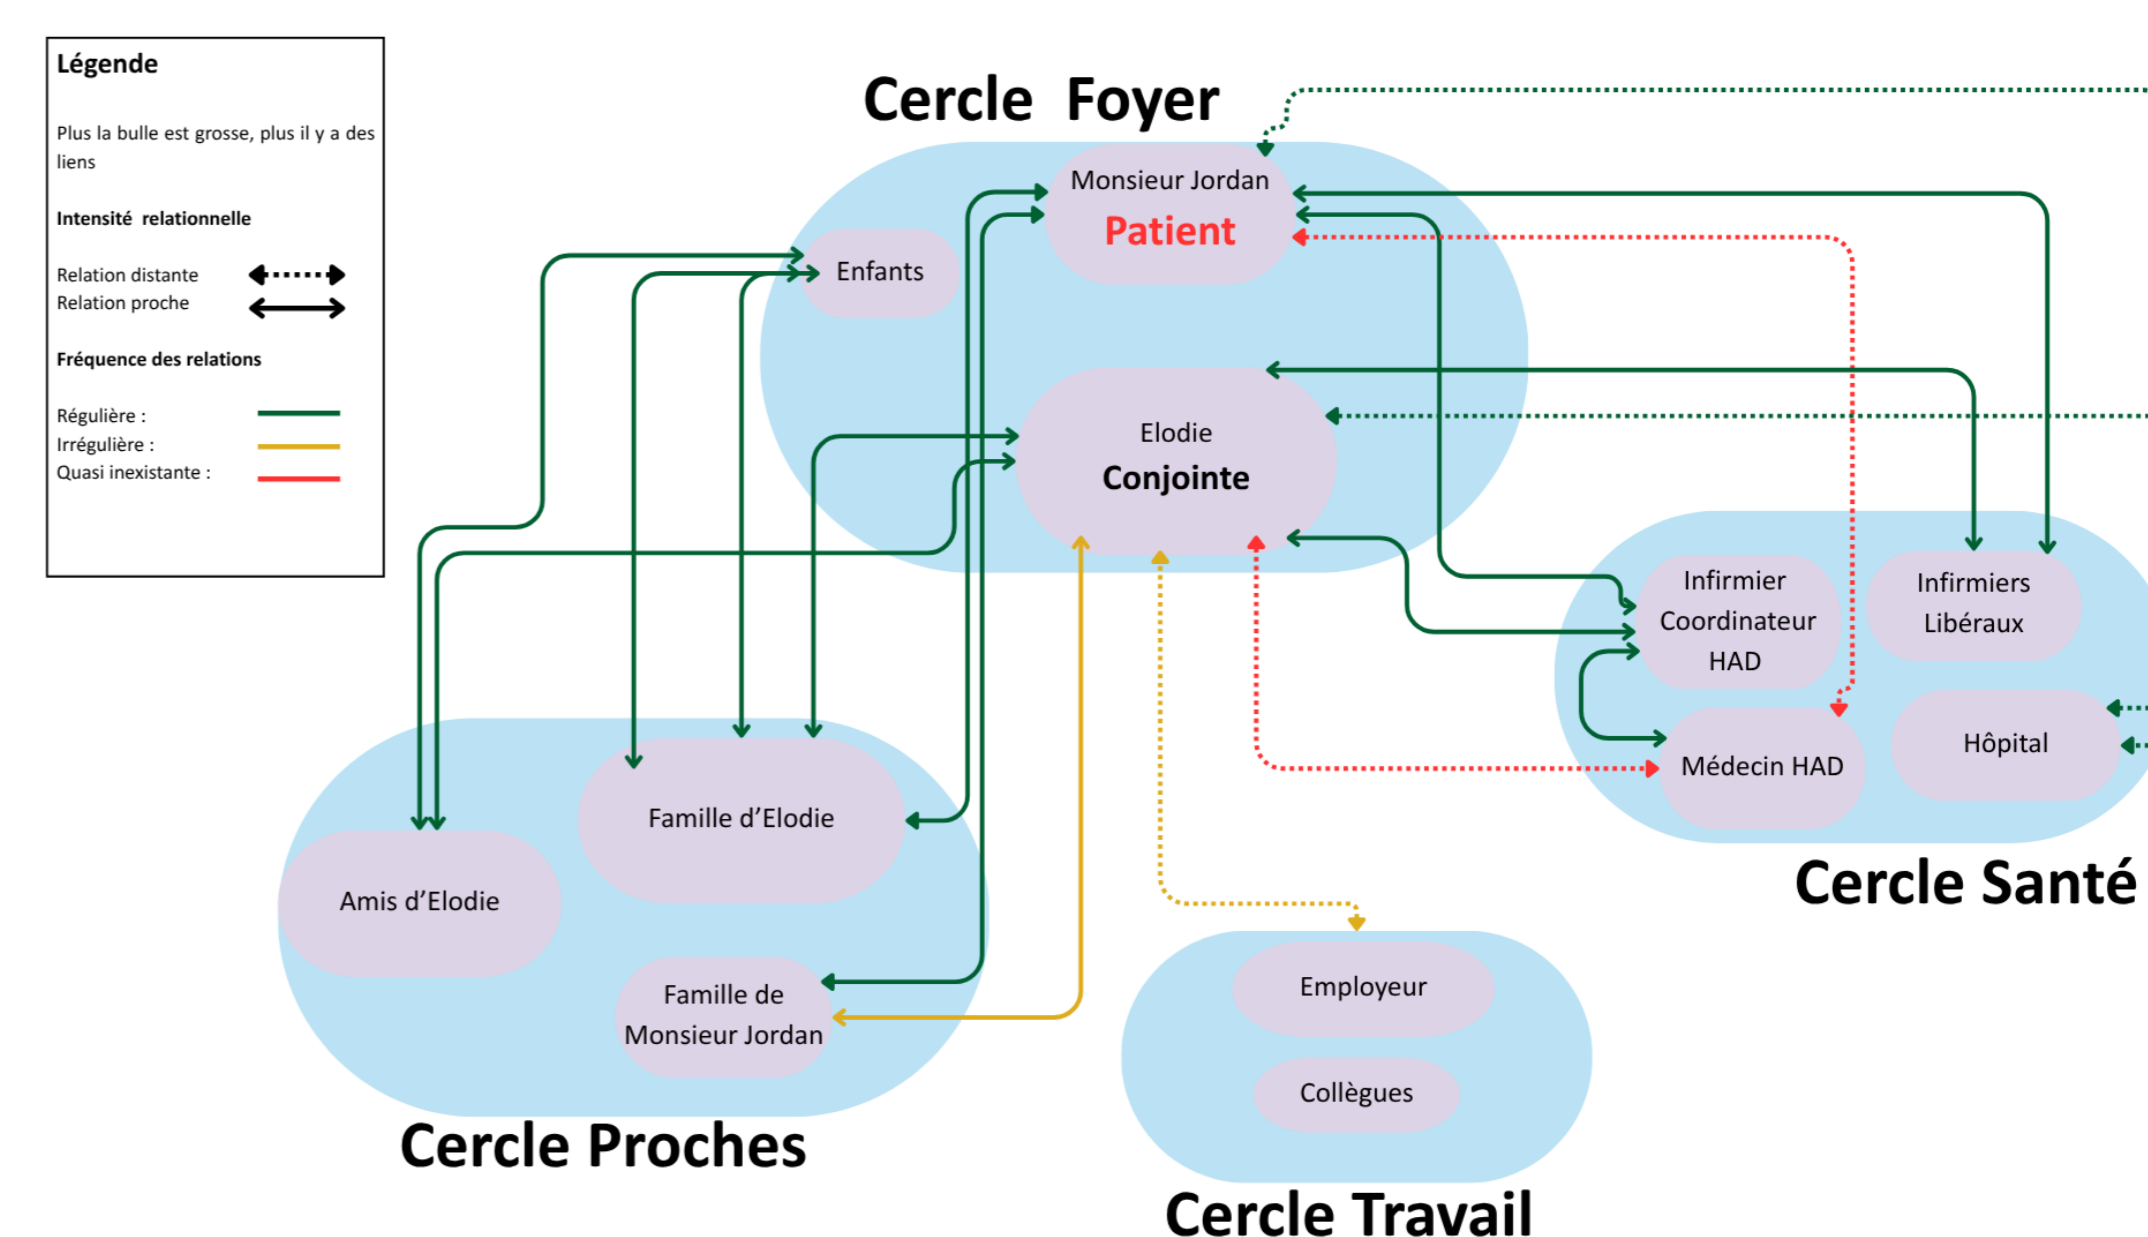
Légende

Plus la bulle est grosse, plus il y a des liens

Intensité relationnelle

Relation distante
Relation proche

Fréquence des relations

Régulière :
Irrégulière :
Quasi inexistante :

Cercle Foyer

Monsieur Jordan
Patient

Enfants

Elodie
Conjointe

Infirmier Coordinateur HAD

Infirmiers Libéraux

Médecin HAD

Hôpital

Cercle Santé

Famille d'Elodie

Amis d'Elodie

Famille de Monsieur Jordan

Cercle Proches

Employeur

Collègues

Cercle Travail